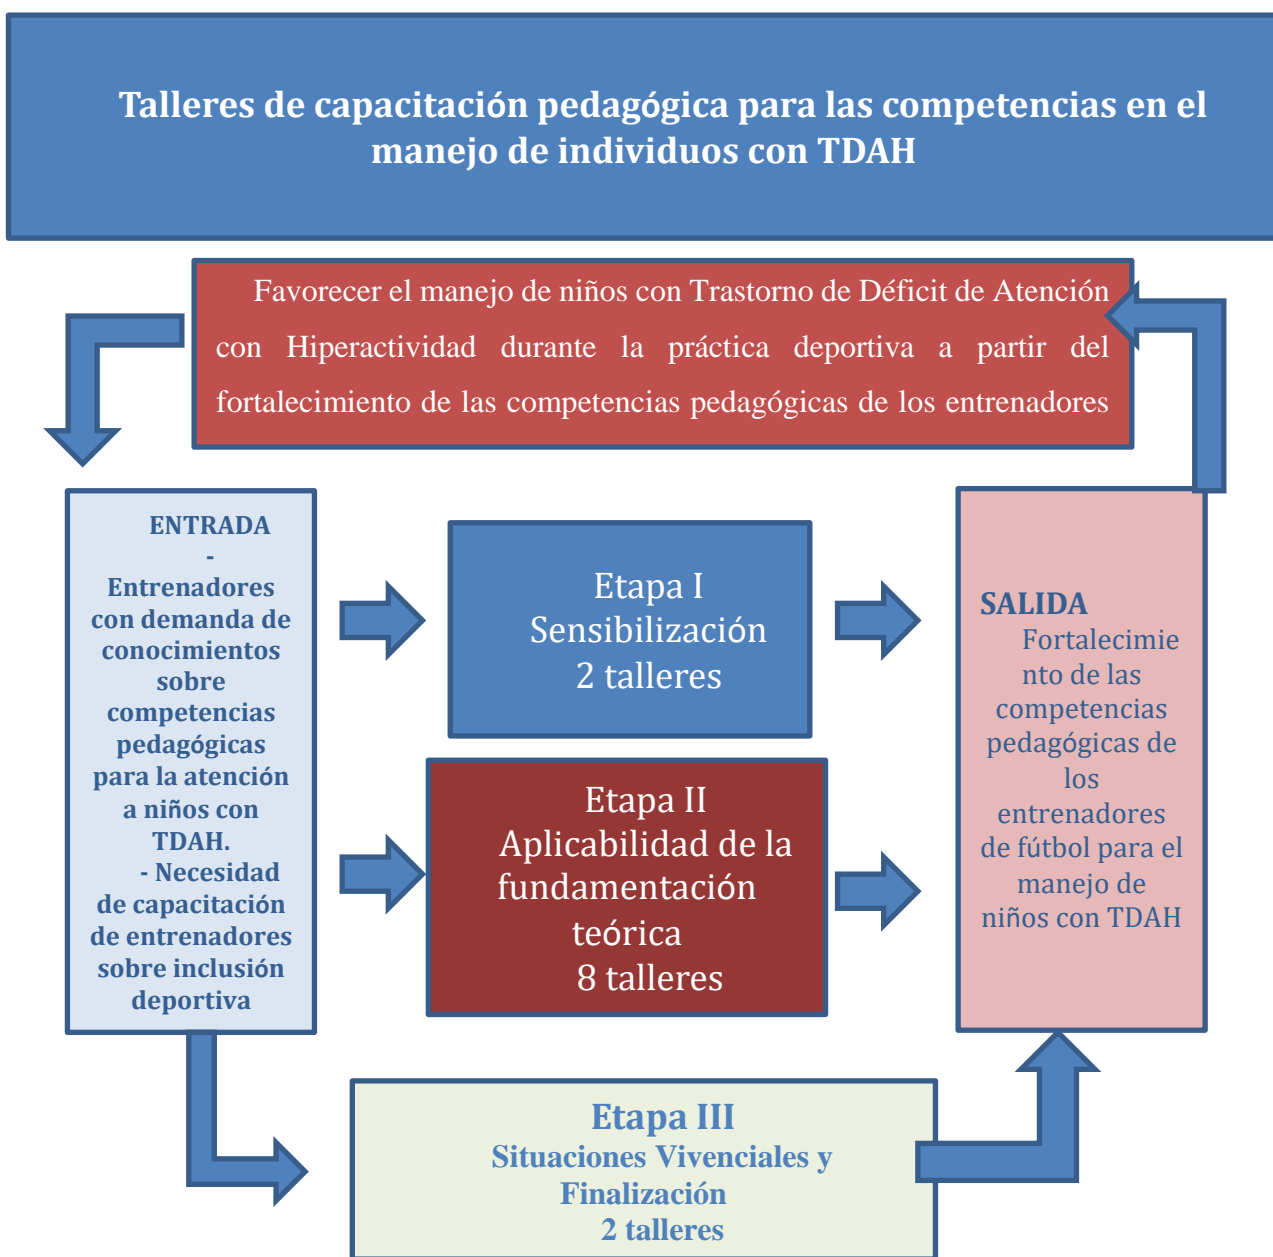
Talleres de capacitación pedagógica para las competencias en el manejo de individuos con TDAH

Favorecer el manejo de niños con Trastorno de Déficit de Atención con Hiperactividad durante la práctica deportiva a partir del fortalecimiento de las competencias pedagógicas de los entrenadores

ENTRADA
-
Entrenadores con demanda de conocimientos sobre competencias pedagógicas para la atención a niños con TDAH.
- Necesidad de capacitación de entrenadores sobre inclusión deportiva

Etapa I
Sensibilización
2 talleres

Etapa II
Aplicabilidad de la fundamentación teórica
8 talleres

SALIDA
Fortalecimiento de las competencias pedagógicas de los entrenadores de fútbol para el manejo de niños con TDAH

Etapa III
Situaciones Vivenciales y Finalización
2 talleres